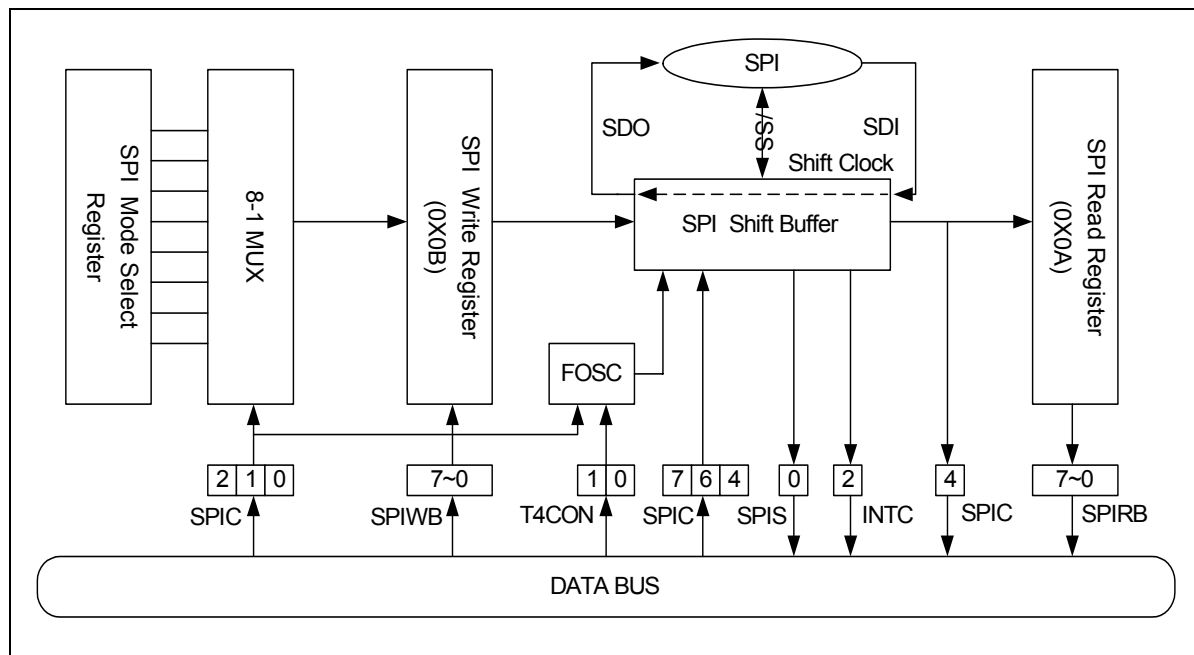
SPI Mode Select Register

8-1 MUX

SPI Write Register (0X0B)

SPI

SDO

SS/SS

SDI

Shift Clock

SPI Shift Buffer

SPI Read Register (0X0A)

FOSC

2 1 0

SPIC

7~0

SPIWB

1 0

T4CON

7 6 4

SPIC

0

SPIS

2

INTC

4

SPIC

7~0

SPIRB

DATA BUS